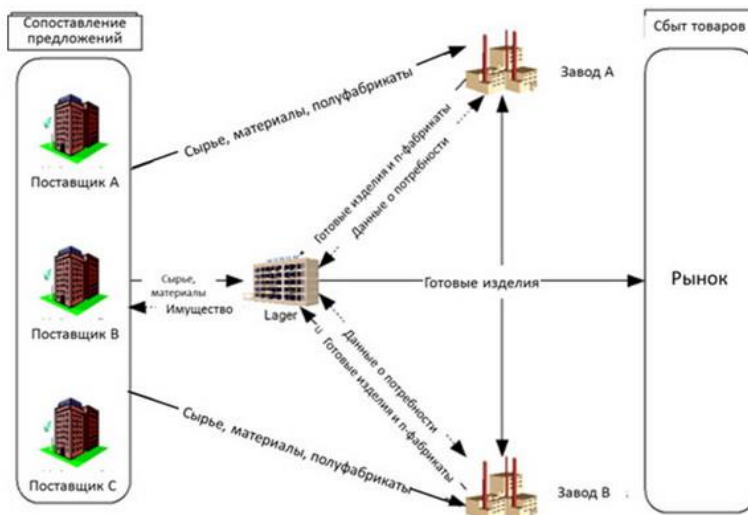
Сопоставление предложений

Сбыт товаров

Завод А

Сырье, материалы, полуфабрикаты

Готовые изделия и п-фабрикаты

Данные о потребности

Поставщик А

Сырье, материалы

Имущество

Lager

Готовые изделия

Рынок

Поставщик В

Данные о потребности

Готовые изделия и п-фабрикаты

Сырье, материалы, полуфабрикаты

Поставщик С

Завод В